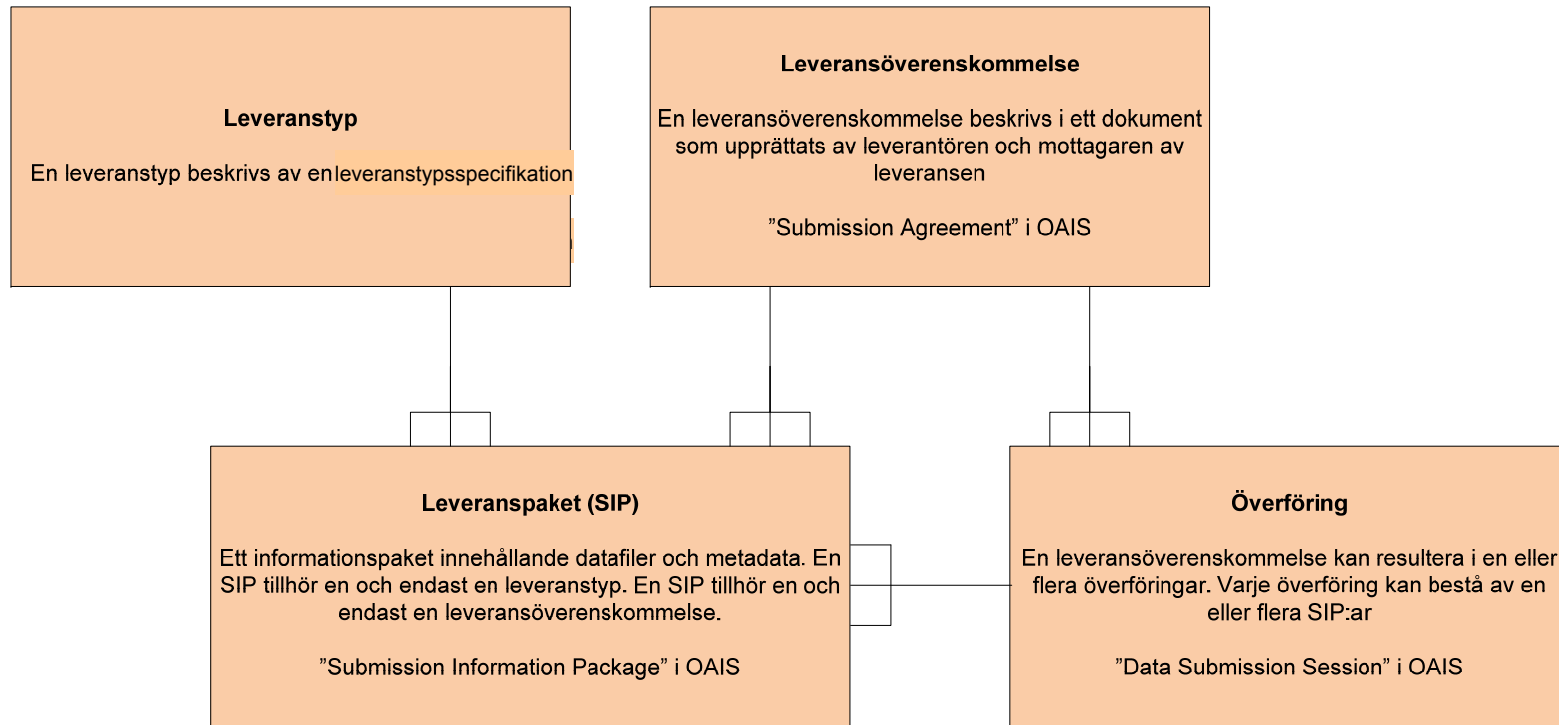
Leveranstyp

En leveranstyp beskrivs av en leveranstypsspecifikation

Leveransöverenskommelse

En leveransöverenskommelse beskrivs i ett dokument som upprättats av leverantören och mottagaren av leveransen

”Submission Agreement” i OAIS

Leveranspaket (SIP)

Ett informationspaket innehållande datafiler och metadata. En SIP tillhör en och endast en leveranstyp. En SIP tillhör en och endast en leveransöverenskommelse.

”Submission Information Package” i OAIS

Överföring

En leveransöverenskommelse kan resultera i en eller flera överföringar. Varje överföring kan bestå av en eller flera SIP:ar

”Data Submission Session” i OAIS